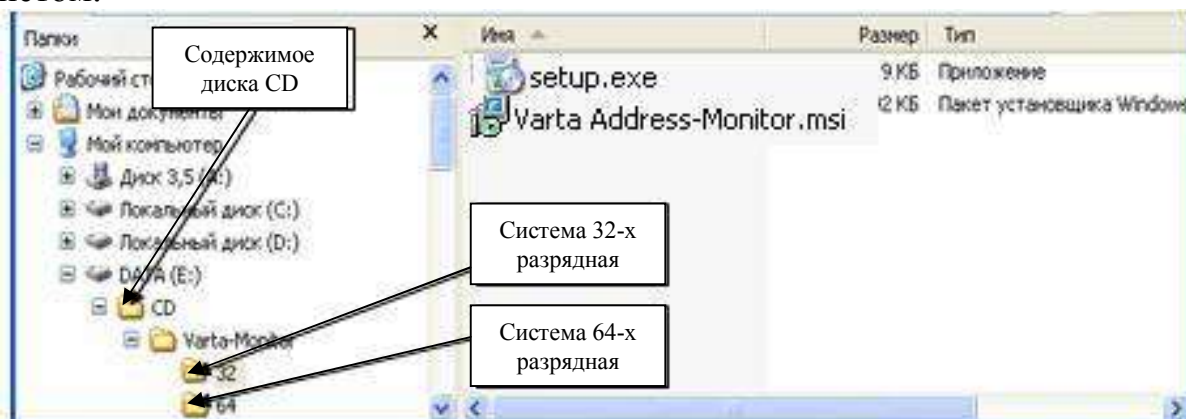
Папки
Содержимое диска CD
Рабочий ст
Мои документы
Мой компьютер
Диск 3,5 (A:)
Локальный диск (C:)
Локальный диск (D:)
DATA (E:)
CD
Varta-Monitor
32
64
Система 32-х разрядная
Система 64-х разрядная

| Имя | Размер | Тип |
|---|---|---|
| setup.exe | 9 КБ | Приложение |
| Varta Address-Monitor.msi | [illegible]2 КБ | Пакет установщика Windows |